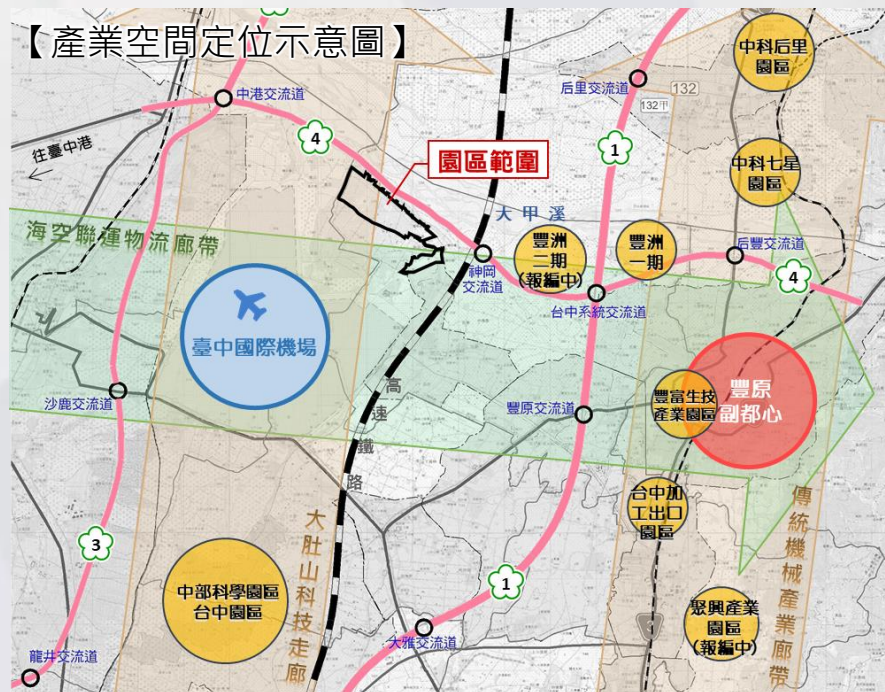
【產業空間定位示意圖】

中科后里園區

后里交流道

132

132甲

中港交流道

4

往臺中港

1

園區範圍

中科七星園區

大甲溪

海空聯運物流廊帶

豐洲二期(報編中)

豐洲一期

后豐交流道

神岡交流道

4

台中系統交流道

臺中國際機場

高速鐵路

豐原副都心

沙鹿交流道

豐原交流道

豐富生技產業園區

大肚山科技走廊

台中加工出口園區

傳統機械產業廊帶

3

1

中部科學園區台中園區

聚興產業園區(報編中)

龍井交流道

大雅交流道